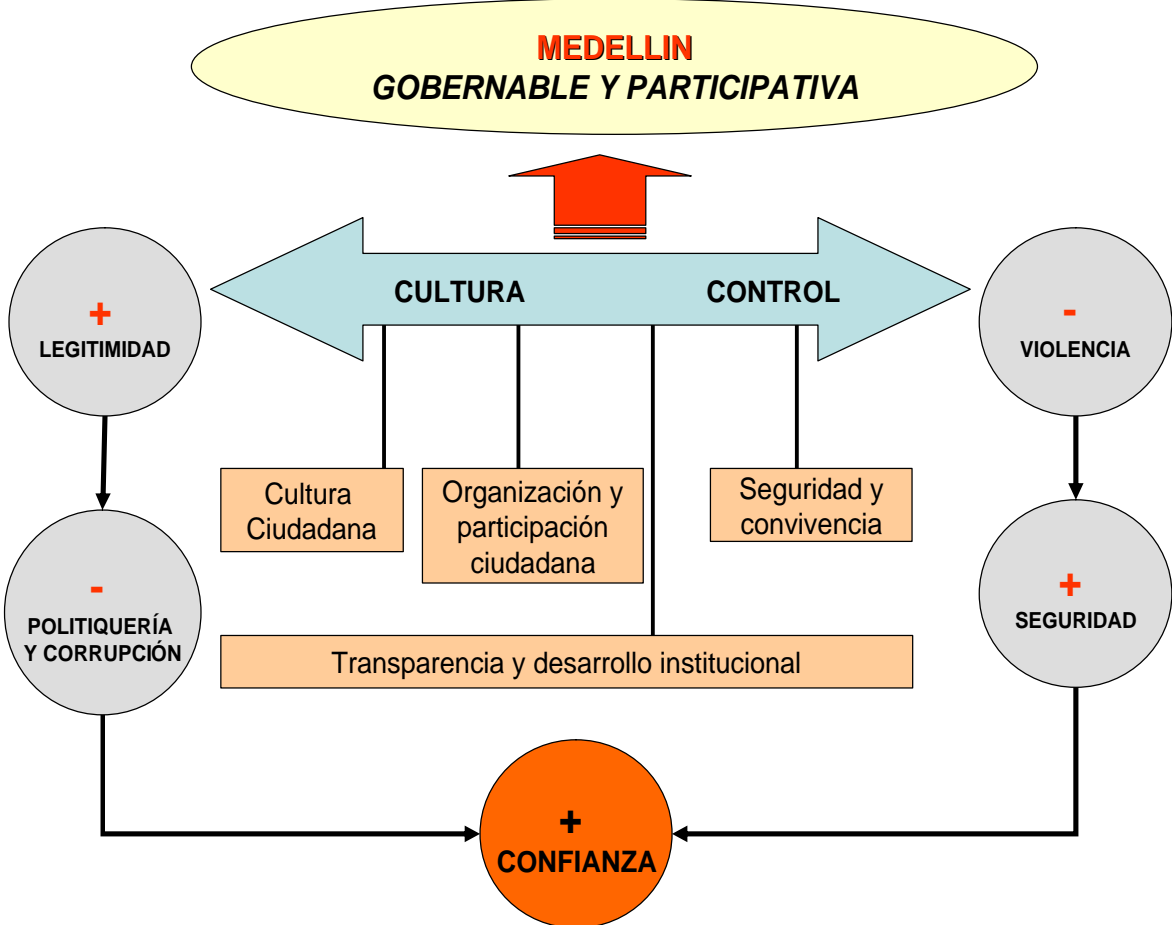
MEDELLIN
GOBERNABLE Y PARTICIPATIVA

+
LEGITIMIDAD

CULTURA

CONTROL

-
VIOLENCIA

Cultura Ciudadana

Organización y participación ciudadana

Seguridad y convivencia

-
POLITIQUERÍA Y CORRUPCIÓN

+
SEGURIDAD

Transparencia y desarrollo institucional

+
CONFIANZA